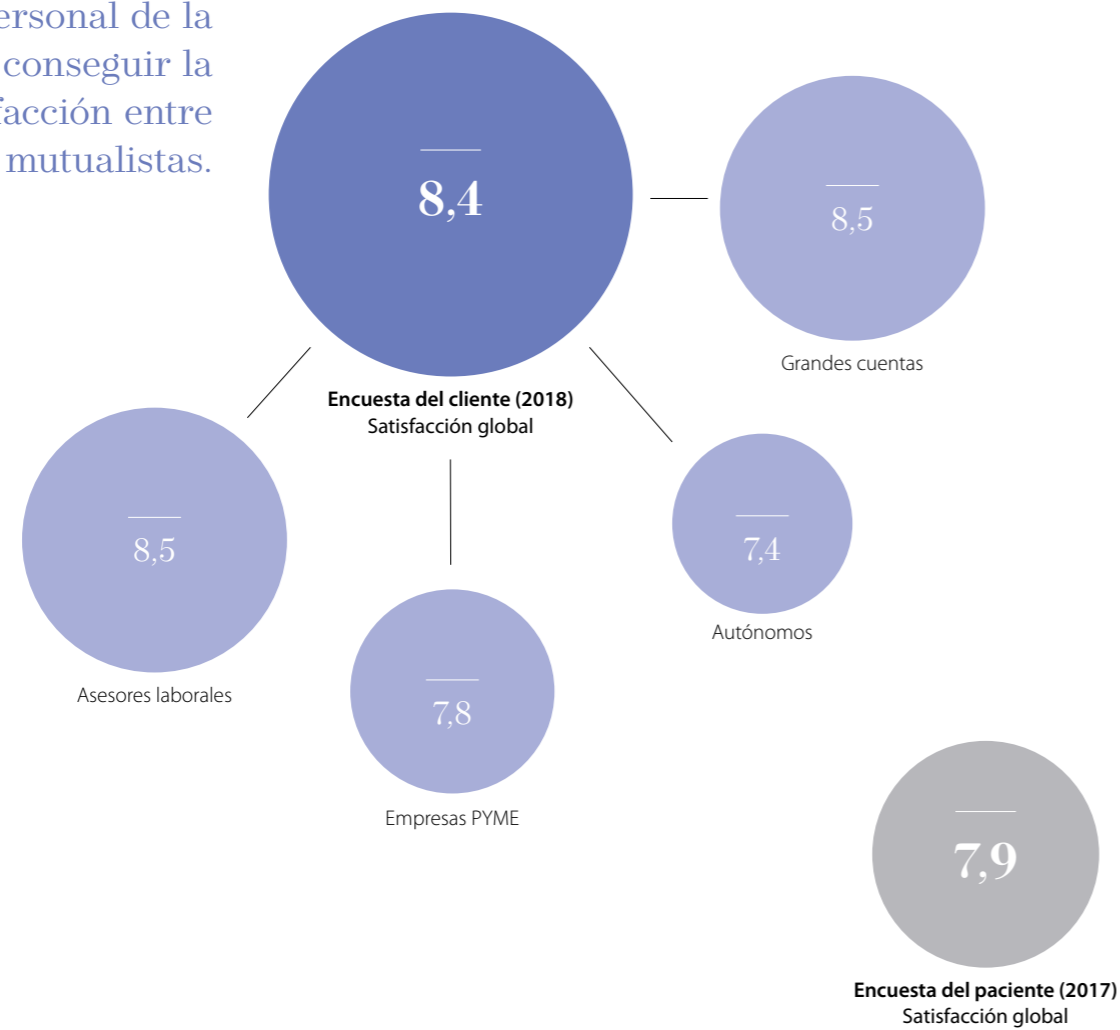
ersonal de la conseguir la facción entre mutualistas.

8,4

Encuesta del cliente (2018)
Satisfacción global

8,5

Grandes cuentas

8,5

Asesores laborales

7,8

Empresas PYME

7,4

Autónomos

7,9

Encuesta del paciente (2017)
Satisfacción global